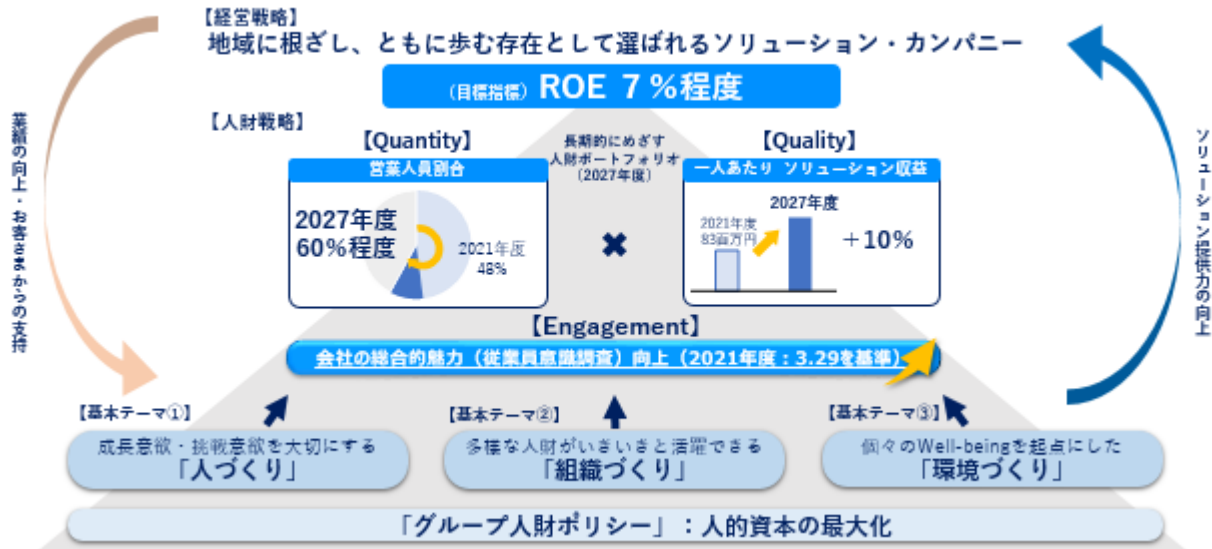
【経営戦略】
地域に根ざし、ともに歩む存在として選ばれるソリューション・カンパニー

(目標指標) ROE 7%程度

業績の向上・お客さまからの支持

ソリューション提供力の向上

【人財戦略】

【Quantity】
営業人員割合
2027年度 60%程度
2021年度 48%

長期的にめざす人財ポートフォリオ(2027年度)

✖

【Quality】
一人あたり ソリューション収益
2021年度 83百万円
2027年度
+10%

【Engagement】
会社の総合的魅力(従業員意識調査)向上(2021年度:3.29を基準)

【基本テーマ①】
成長意欲・挑戦意欲を大切にする
「人づくり」

【基本テーマ②】
多様な人財がいきいきと活躍できる
「組織づくり」

【基本テーマ③】
個々のWell-beingを起点にした
「環境づくり」

「グループ人財ポリシー」:人的資本の最大化